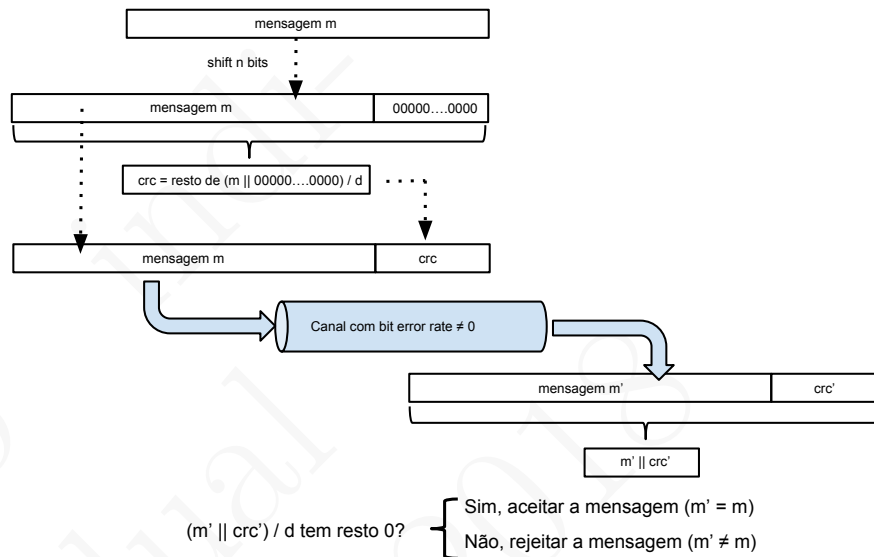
mensagem m

shift n bits

mensagem m

00000….0000

crc = resto de (m || 00000….0000) / d

mensagem m

crc

Canal com bit error rate ≠ 0

mensagem m'

crc'

m' || crc'

(m' || crc') / d tem resto 0?

Sim, aceitar a mensagem (m' = m)

Não, rejeitar a mensagem (m' ≠ m)